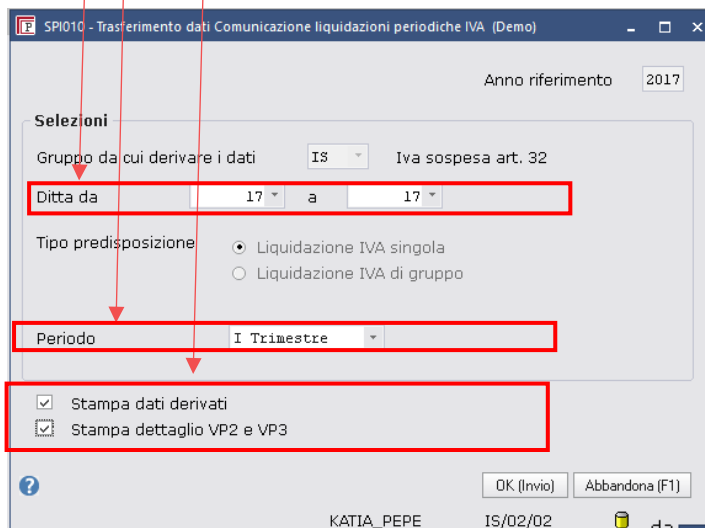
SPI010 - Trasferimento dati Comunicazione liquidazioni periodiche IVA (Demo)

Anno riferimento 2017

Selezioni

Gruppo da cui derivare i dati IS Iva sospesa art. 32

Ditta da 17 a 17

Tipo predisposizione

Liquidazione IVA singola

Liquidazione IVA di gruppo

Periodo I Trimestre

Stampa dati derivati

Stampa dettaglio VP2 e VP3

OK (Invio)

Abbandona (F1)

KATIA_PEPE IS/02/02